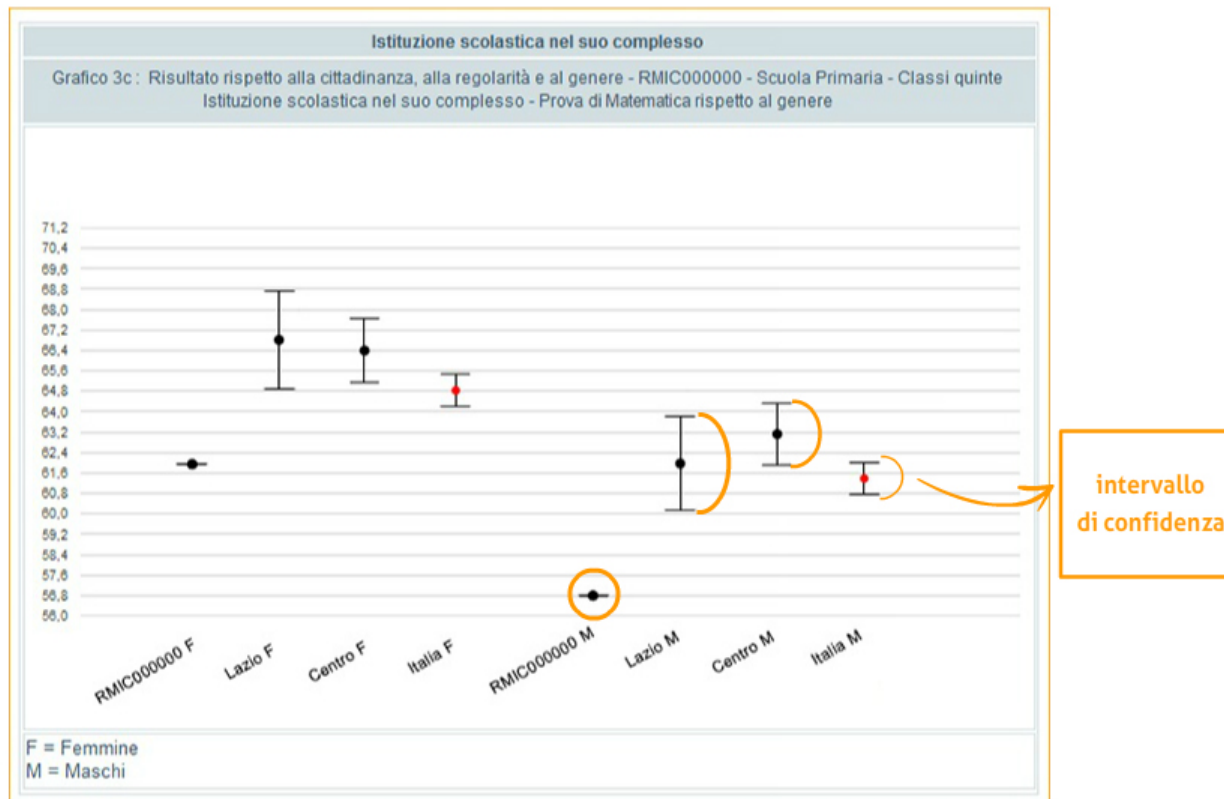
Istituzione scolastica nel suo complesso

Grafico 3c : Risultato rispetto alla cittadinanza, alla regolarità e al genere - RMIC000000 - Scuola Primaria - Classi quinte
Istituzione scolastica nel suo complesso - Prova di Matematica rispetto al genere

71,2
70,4
69,6
68,8
68,0
67,2
66,4
65,6
64,8
64,0
63,2
62,4
61,6
60,8
60,0
59,2
58,4
57,6
56,8
56,0

RMIC000000 F
Lazio F
Centro F
Italia F
RMIC000000 M
Lazio M
Centro M
Italia M

intervallo di confidenza

F = Femmine
M = Maschi